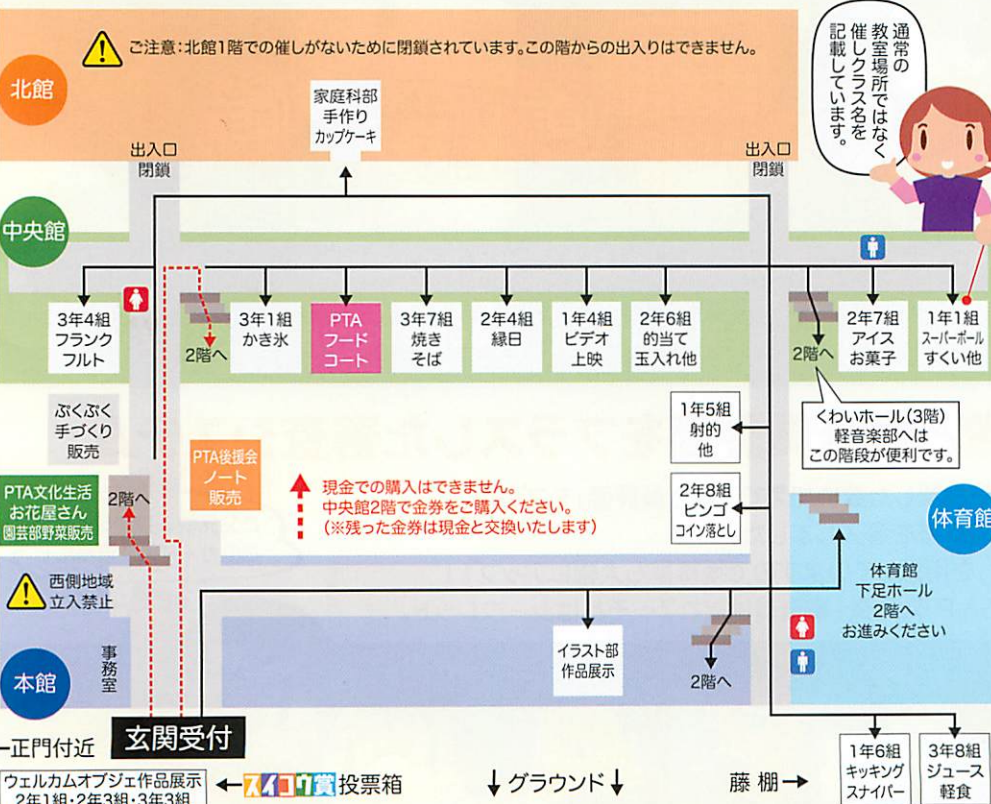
ご注意:北館1階での催しがないために閉鎖されています。この階からの出入りはできません。

通常の教室場所ではなく催しクラス名を記載しています。

北館

家庭科部
手作り
カップケーキ

出入口
閉鎖

出入口
閉鎖

中央館

3年4組
フランク
フルト

2階へ

3年1組
かき氷

PTA
フード
コート

3年7組
焼き
そば

2年4組
縁日

1年4組
ビデオ
上映

2年6組
的当て
玉入れ他

2階へ

2年7組
アイス
お菓子

1年1組
スーパーボール
すくい他

ぷくぷく
手づくり
販売

1年5組
射的
他

くわいホール(3階)
軽音楽部へは
この階段が便利です。

PTA後援会
ノート
販売

現金での購入はできません。
中央館2階で金券をご購入ください。
(※残った金券は現金と交換いたします)

PTA文化生活
お花屋さん
園芸部野菜販売

2階へ

2年8組
ビンゴ
コイン落とし

体育館

西側地域
立入禁止

体育館
下足ホール
2階へ
お進みください

イラスト部
作品展示

2階へ

本館

事務室

玄関受付

正門付近

ウェルカムオブジェ作品展示
2年1組・2年3組・3年3組

スイコウ賞投票箱

グラウンド

藤 棚

1年6組
キッキング
スナイパー

3年8組
ジュース
軽食